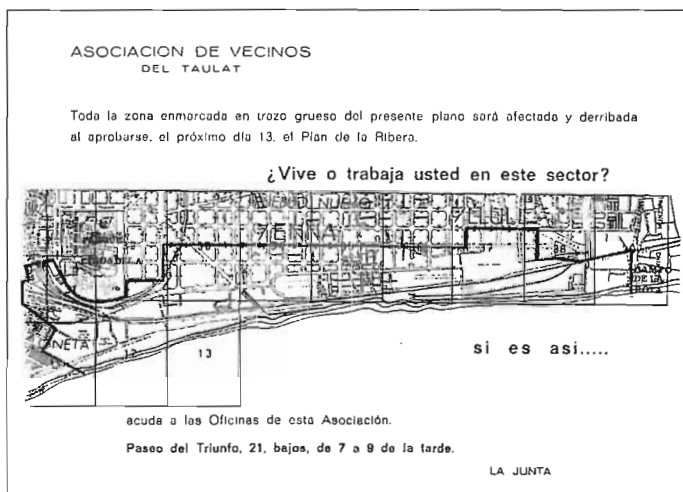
ASOCIACION DE VECINOS
DEL TAULAT

Toda la zona enmarcada en trazo grueso del presente plano será afectado y derribada al aprobarse, el próximo día 13, el Plan de la Ribera.

¿Vive o trabaja usted en este sector?

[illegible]

NETA

12

13

si es asi.....

acuda a las Oficinas de esta Asociación.

Paseo del Triunfo, 21, bajos, de 7 a 9 de la tarde.

LA JUNTA